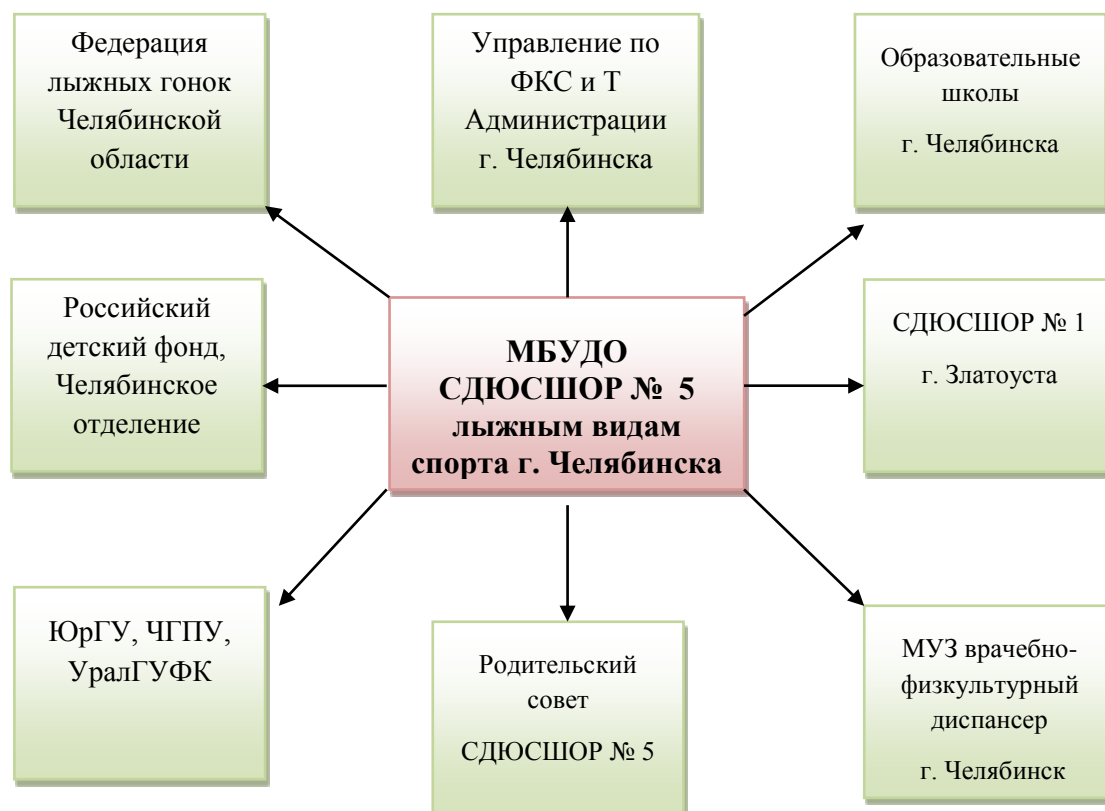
Федерация лыжных гонок Челябинской области

Управление по ФКС и Т Администрации г. Челябинска

Образовательные школы

г. Челябинска

Российский детский фонд, Челябинское отделение

МБУДО СДЮСШОР № 5 лыжным видам спорта г. Челябинска

СДЮСШОР № 1

г. Златоуста

ЮрГУ, ЧГПУ, УралГУФК

Родительский совет

СДЮСШОР № 5

МУЗ врачебно-физкультурный диспансер

г. Челябинск